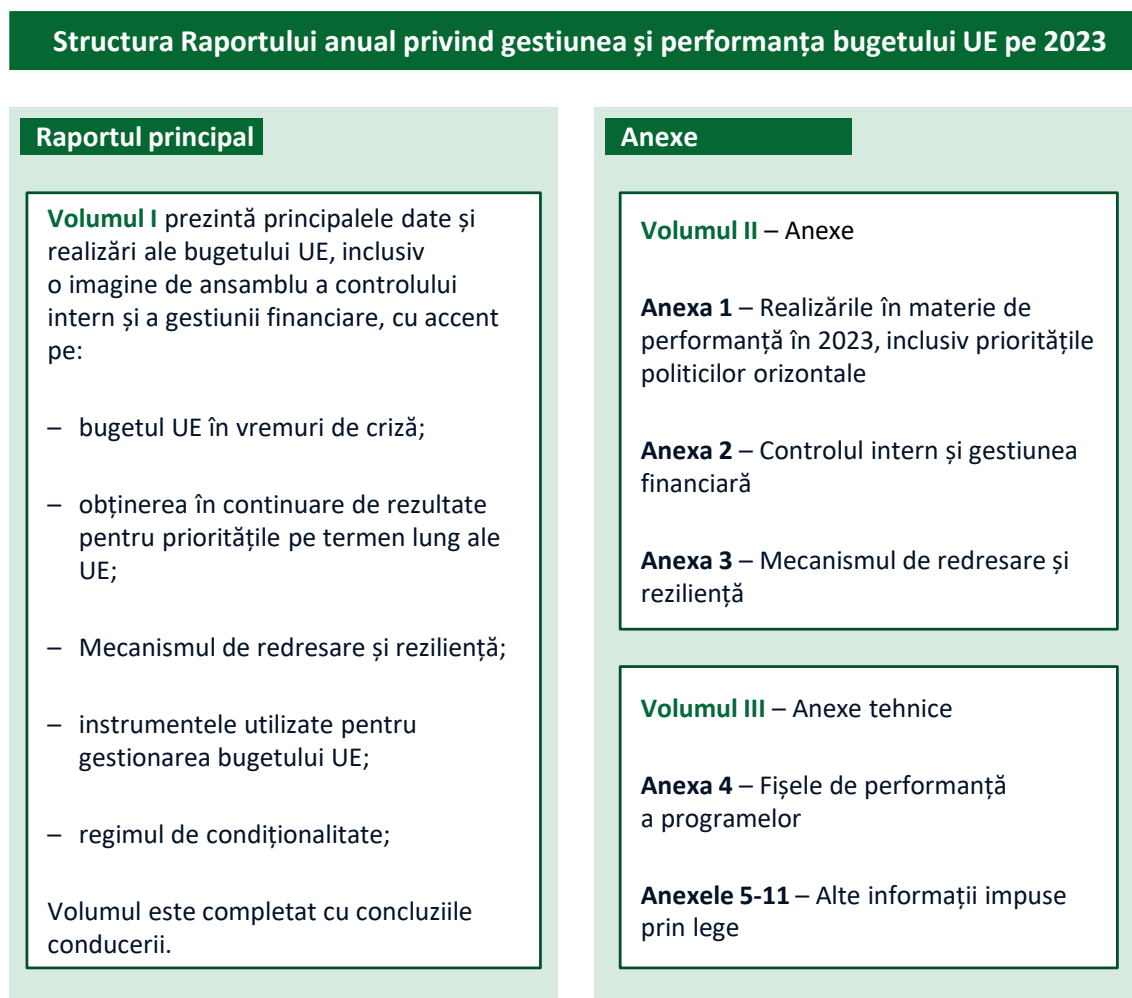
Structura Raportului anual privind gestiunea și performanța bugetului UE pe 2023

Raportul principal

Volumul I prezintă principalele date și realizări ale bugetului UE, inclusiv o imagine de ansamblu a controlului intern și a gestiunii financiare, cu accent pe:

– bugetul UE în vremuri de criză;

– obținerea în continuare de rezultate pentru prioritățile pe termen lung ale UE;

– Mecanismul de redresare și reziliență;

– instrumentele utilizate pentru gestionarea bugetului UE;

– regimul de condiționalitate;

Volumul este completat cu concluziile conducerii.

Anexe

Volumul II – Anexe

Anexa 1 – Realizările în materie de performanță în 2023, inclusiv prioritățile politicilor orizontale

Anexa 2 – Controlul intern și gestiunea financiară

Anexa 3 – Mecanismul de redresare și reziliență

Volumul III – Anexe tehnice

Anexa 4 – Fișele de performanță a programelor

Anexele 5-11 – Alte informații impuse prin lege